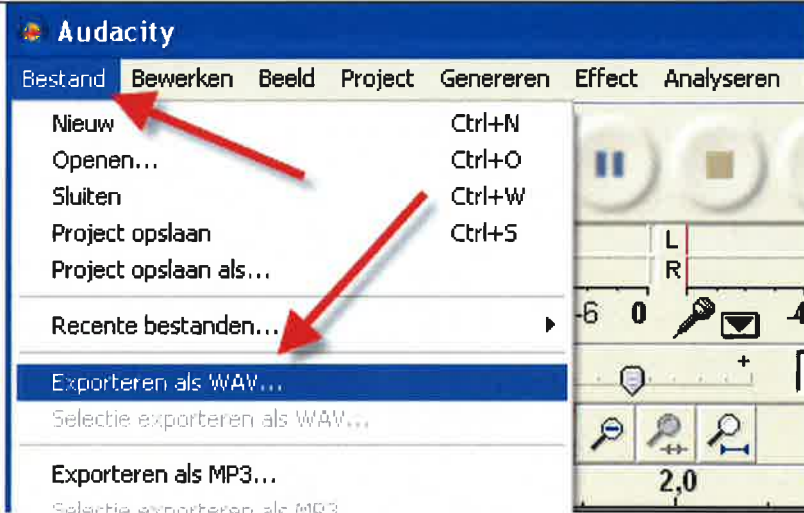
Audacity

Bestand Bewerken Beeld Project Genereren Effect Analyseren

Nieuw Ctrl+N
Openen... Ctrl+O
Sluiten Ctrl+W
Project opslaan Ctrl+S
Project opslaan als...

Recente bestanden...

Exporteren als WAV...
Selectie exporteren als WAV...

Exporteren als MP3...
Selectie exporteren als MP3

L
R
-6 0
+
2,0